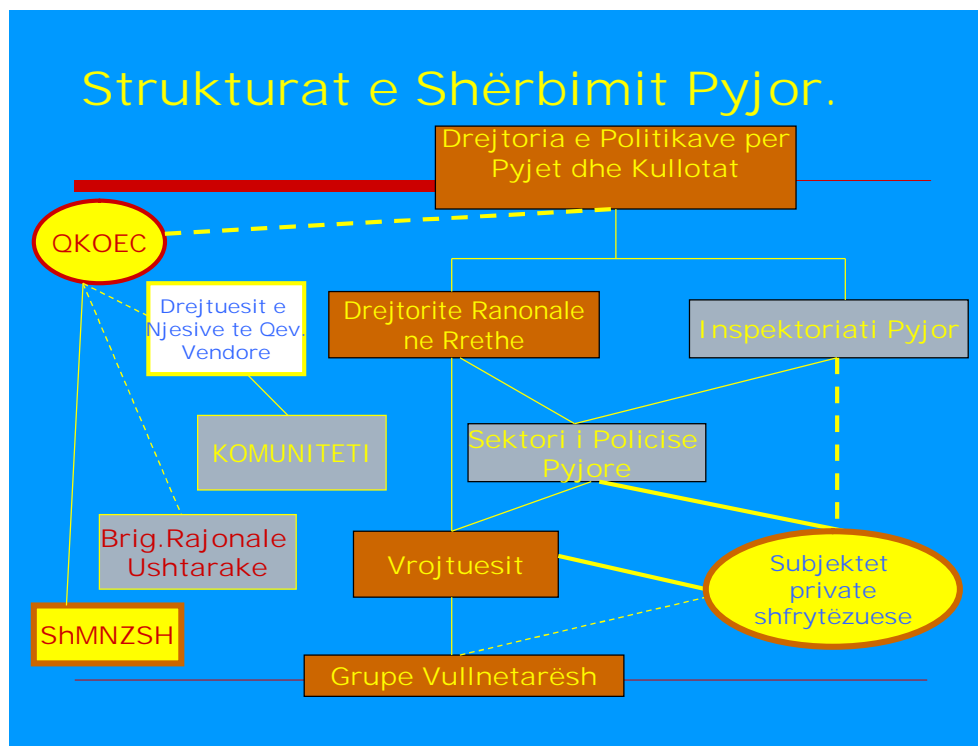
Strukturat e Shërbimit Pyjor.

Drejtoria e Politikave per Pyjet dhe Kullotat

QKOEC

Drejtuesit e Njesive te Qev. Vendore

Drejtorite Ranonale ne Rrethe

Inspektoriati Pyjor

KOMUNITETI

Sektori i Policise Pyjore

Brig.Rajonale Ushtarake

Vrojtuesit

Subjektet private shfrytëzuese

ShMNZSH

Grupe Vullnetarësh